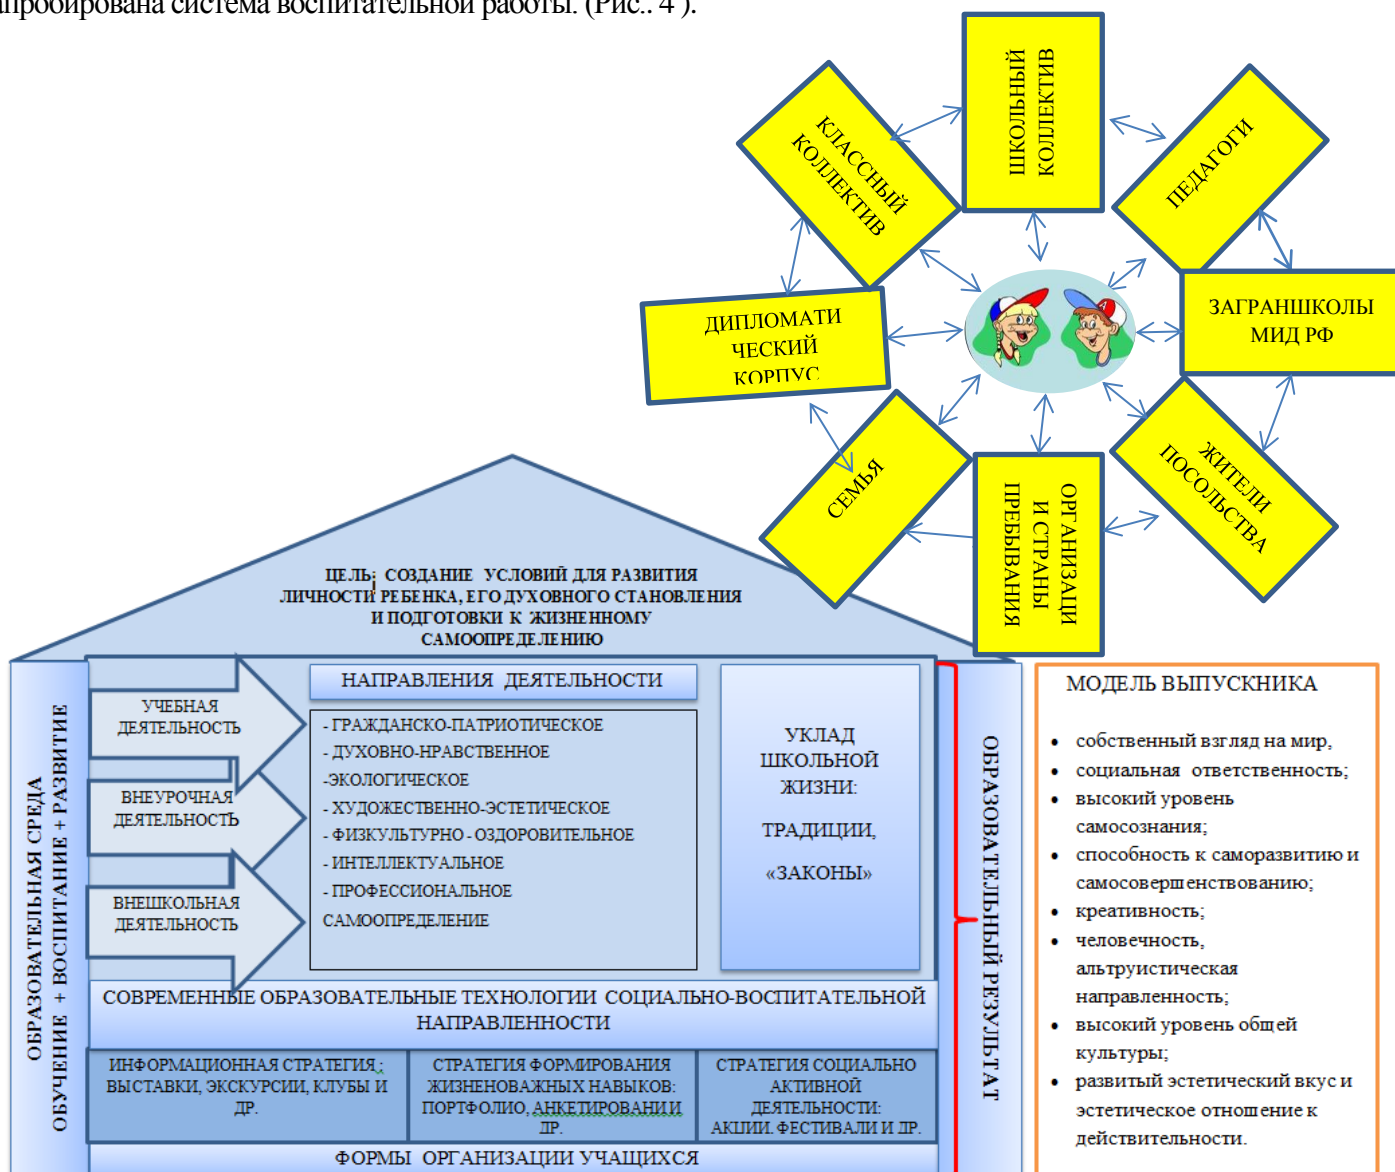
апробирована система воспитательной работы. (Рис.. 4 ).

ШКОЛЬНЫЙ КОЛЛЕКТИВ

КЛАССНЫЙ КОЛЛЕКТИВ

ПЕДАГОГИ

ДИПЛОМАТИЧЕСКИЙ КОРПУС

ЗАГРАНШКОЛЫ МИД РФ

СЕМЬЯ

ОРГАНИЗАЦИИ СТРАНЫ ПРЕБЫВАНИЯ

ЖИТЕЛИ ПОСОЛЬСТВА

ЦЕЛЬ: СОЗДАНИЕ УСЛОВИЙ ДЛЯ РАЗВИТИЯ ЛИЧНОСТИ РЕБЕНКА, ЕГО ДУХОВНОГО СТАНОВЛЕНИЯ И ПОДГОТОВКИ К ЖИЗНЕННОМУ САМООПРЕДЕЛЕНИЮ

ОБРАЗОВАТЕЛЬНАЯ СРЕДА
ОБУЧЕНИЕ + ВОСПИТАНИЕ + РАЗВИТИЕ

УЧЕБНАЯ ДЕЯТЕЛЬНОСТЬ

ВНЕУРОЧНАЯ ДЕЯТЕЛЬНОСТЬ

ВНЕШКОЛЬНАЯ ДЕЯТЕЛЬНОСТЬ

НАПРАВЛЕНИЯ ДЕЯТЕЛЬНОСТИ

- ГРАЖДАНСКО-ПАТРИОТИЧЕСКОЕ
- ДУХОВНО-НРАВСТВЕННОЕ
-ЭКОЛОГИЧЕСКОЕ
- ХУДОЖЕСТВЕННО-ЭСТЕТИЧЕСКОЕ
- ФИЗКУЛЬТУРНО - ОЗДОРОВИТЕЛЬНОЕ
- ИНТЕЛЛЕКТУАЛЬНОЕ
- ПРОФЕССИОНАЛЬНОЕ САМООПРЕДЕЛЕНИЕ

УКЛАД ШКОЛЬНОЙ ЖИЗНИ:

ТРАДИЦИИ,

«ЗАКОНЫ»

ОБРАЗОВАТЕЛЬНЫЙ РЕЗУЛЬТАТ

СОВРЕМЕННЫЕ ОБРАЗОВАТЕЛЬНЫЕ ТЕХНОЛОГИИ СОЦИАЛЬНО-ВОСПИТАТЕЛЬНОЙ НАПРАВЛЕННОСТИ

| ИНФОРМАЦИОННАЯ СТРАТЕГИЯ: ВЫСТАВКИ, ЭКСКУРСИИ, КЛУБЫ И ДР. | СТРАТЕГИЯ ФОРМИРОВАНИЯ ЖИЗНЕНОВАЖНЫХ НАВЫКОВ: ПОРТФОЛИО, АНКЕТИРОВАНИ И ДР. | СТРАТЕГИЯ СОЦИАЛЬНО АКТИВНОЙ ДЕЯТЕЛЬНОСТИ: АКЦИИ. ФЕСТИВАЛИ И ДР. |
|---|---|---|

ФОРМЫ ОРГАНИЗАЦИИ УЧАЩИХСЯ

МОДЕЛЬ ВЫПУСКНИКА

• собственный взгляд на мир,
• социальная ответственность;
• высокий уровень самосознания;
• способность к саморазвитию и самосовершенствованию;
• креативность;
• человечность, альтруистическая направленность;
• высокий уровень общей культуры;
• развитый эстетический вкус и эстетическое отношение к действительности.